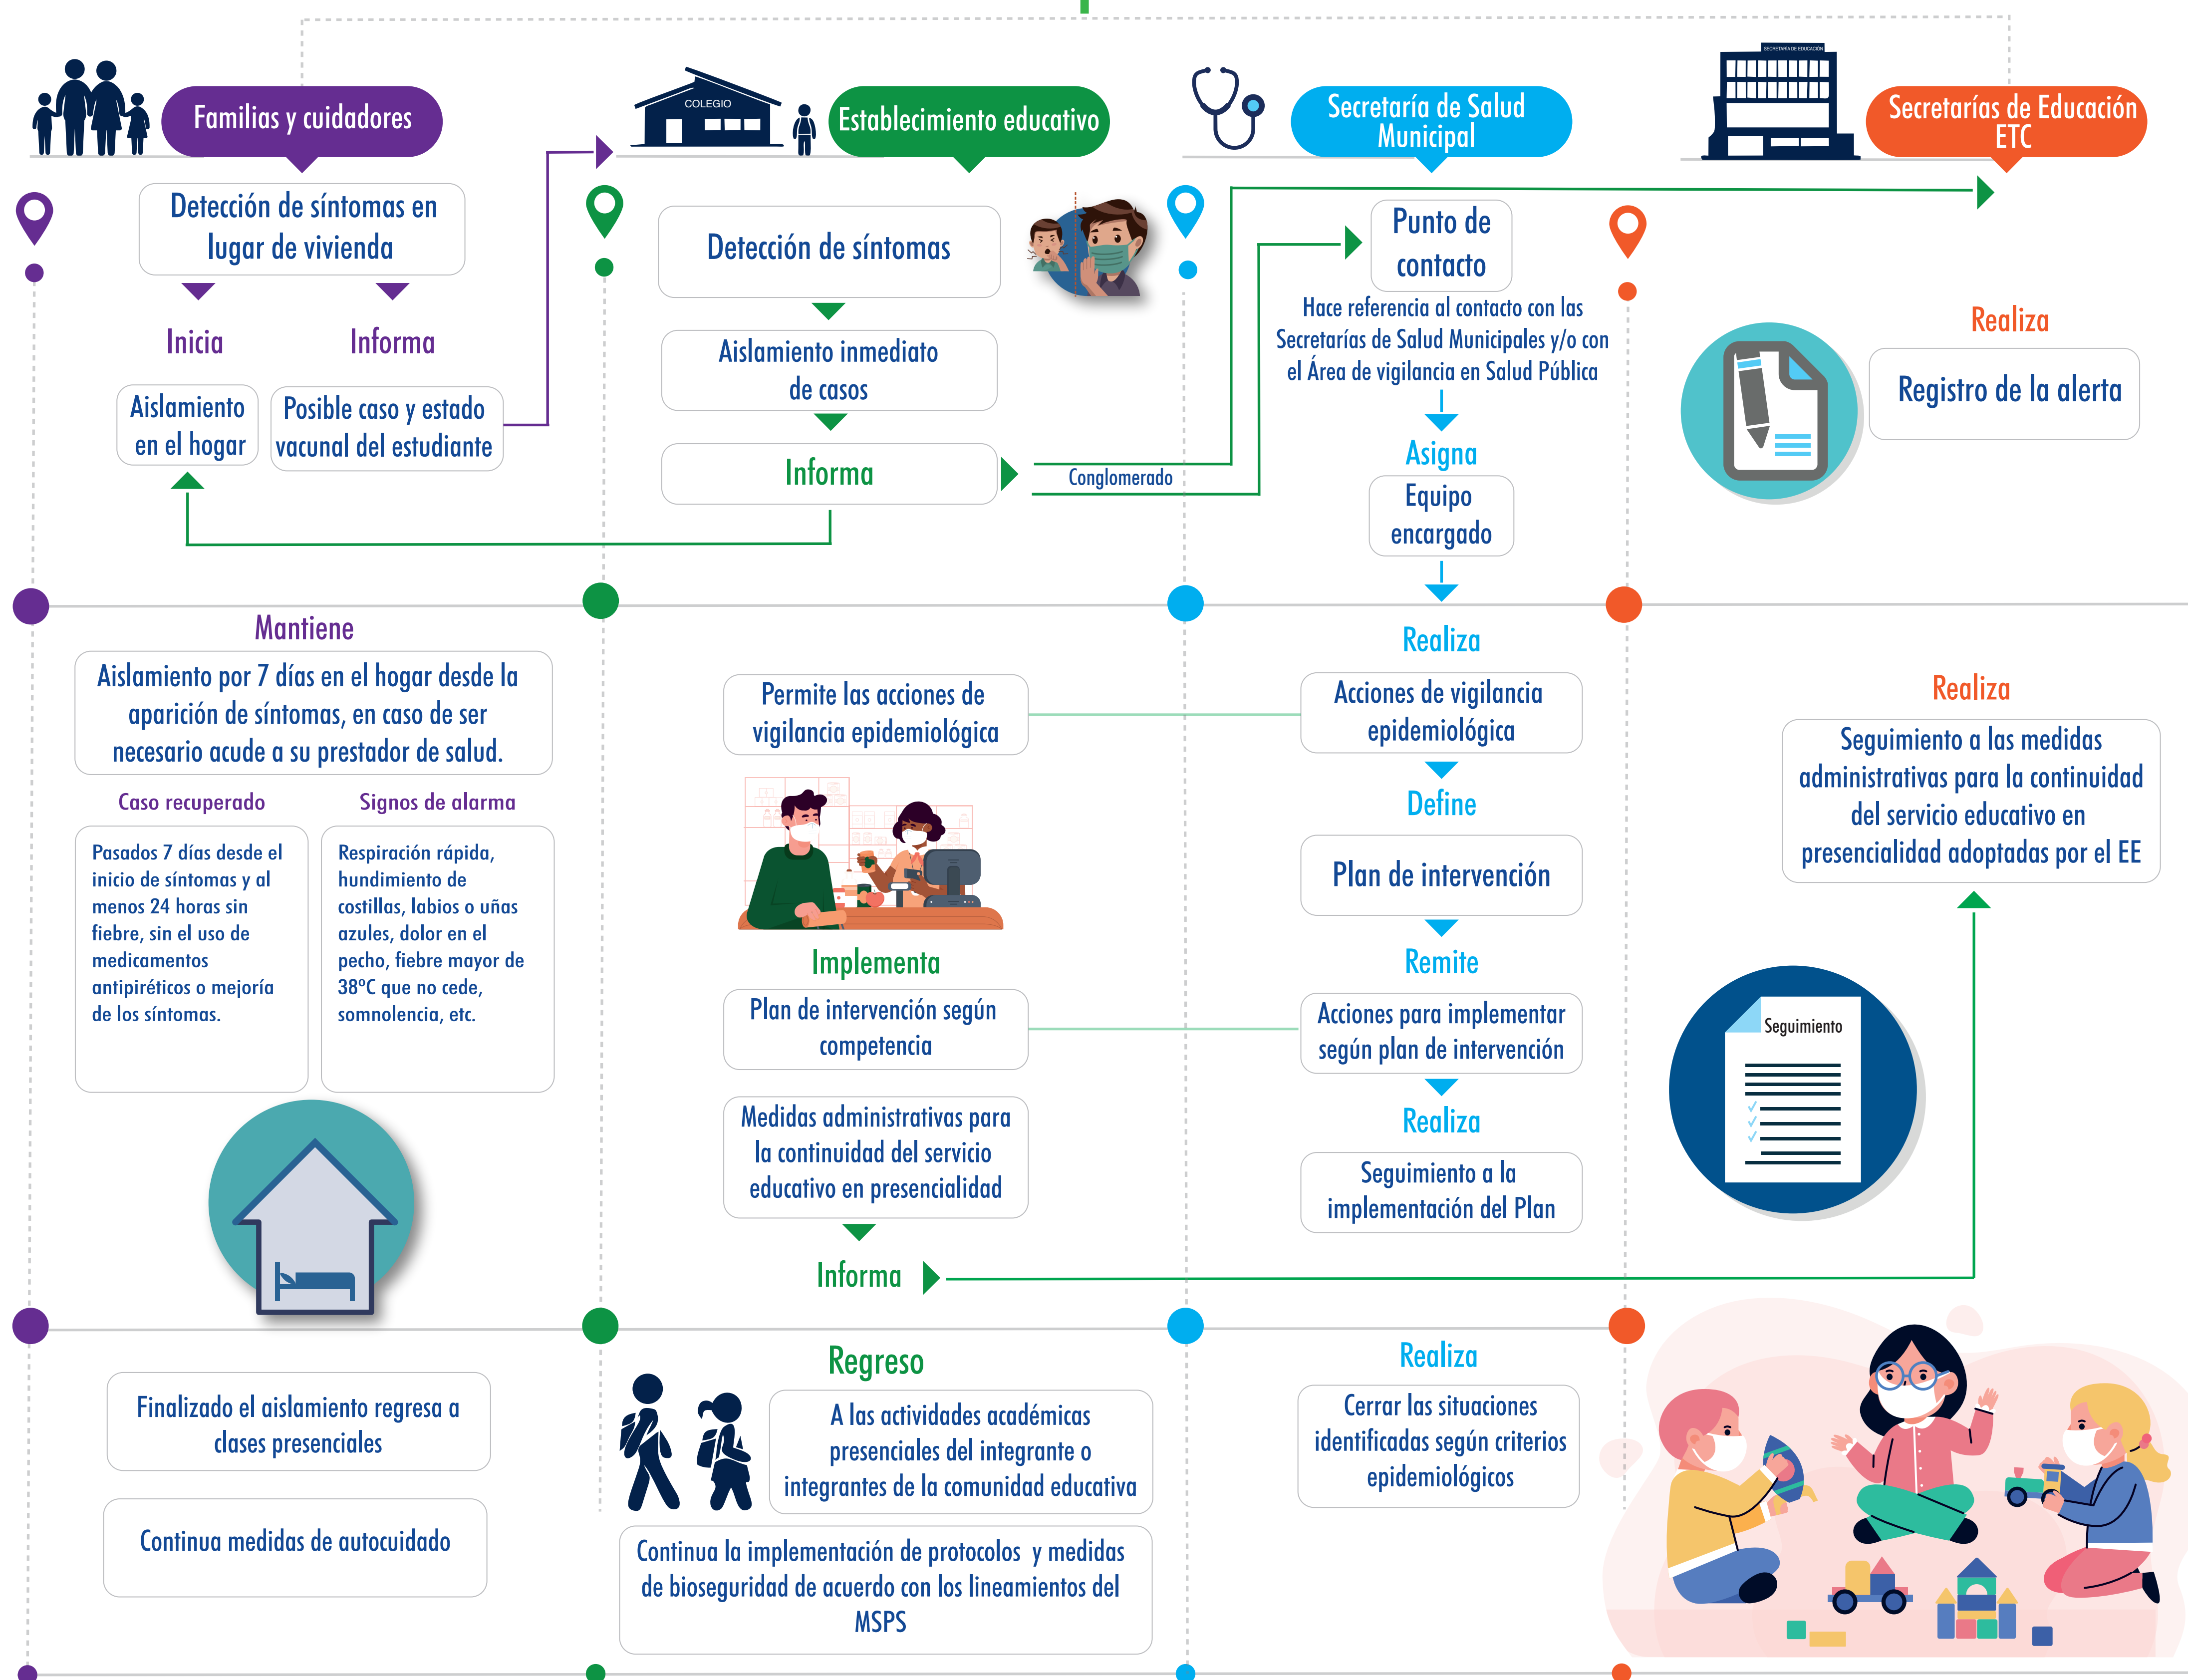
Familias y cuidadores

COLEGIO

Establecimiento educativo

Secretaría de Salud Municipal

SECRETARÍA DE EDUCACIÓN

Secretarías de Educación ETC

Detección de síntomas en lugar de vivienda

Inicia

Informa

Aislamiento en el hogar

Posible caso y estado vacunal del estudiante

Detección de síntomas

Aislamiento inmediato de casos

Informa

Conglomerado

Punto de contacto

Hace referencia al contacto con las Secretarías de Salud Municipales y/o con el Área de vigilancia en Salud Pública

Asigna

Equipo encargado

Realiza

Registro de la alerta

Mantiene

Aislamiento por 7 días en el hogar desde la aparición de síntomas, en caso de ser necesario acude a su prestador de salud.

Caso recuperado

Pasados 7 días desde el inicio de síntomas y al menos 24 horas sin fiebre, sin el uso de medicamentos antipiréticos o mejoría de los síntomas.

Signos de alarma

Respiración rápida, hundimiento de costillas, labios o uñas azules, dolor en el pecho, fiebre mayor de 38°C que no cede, somnolencia, etc.

Permite las acciones de vigilancia epidemiológica

Implementa

Plan de intervención según competencia

Medidas administrativas para la continuidad del servicio educativo en presencialidad

Informa

Realiza

Acciones de vigilancia epidemiológica

Define

Plan de intervención

Remite

Acciones para implementar según plan de intervención

Realiza

Seguimiento a la implementación del Plan

Realiza

Seguimiento a las medidas administrativas para la continuidad del servicio educativo en presencialidad adoptadas por el EE

Seguimiento

Finalizado el aislamiento regresa a clases presenciales

Continua medidas de autocuidado

Regreso

A las actividades académicas presenciales del integrante o integrantes de la comunidad educativa

Continua la implementación de protocolos y medidas de bioseguridad de acuerdo con los lineamientos del MSPS

Realiza

Cerrar las situaciones identificadas según criterios epidemiológicos